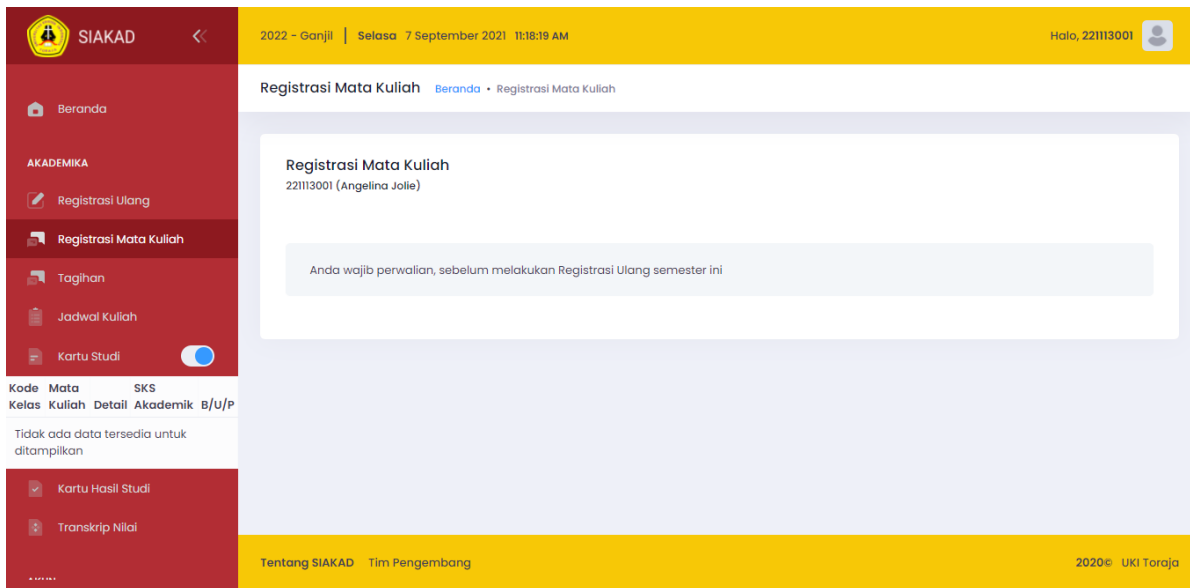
SIAKAD

2022 - Ganjil | Selasa 7 September 2021 11:18:19 AM

Halo, 221113001

Beranda

AKADEMIKA

Registrasi Ulang

Registrasi Mata Kuliah

Tagihan

Jadwal Kuliah

Kartu Studi

| Kode Kelas | Mata Kuliah | Detail | SKS Akademik | B/U/P |
|---|---|---|---|---|
| Tidak ada data tersedia untuk ditampilkan | | | | |

Kartu Hasil Studi

Transkrip Nilai

Registrasi Mata Kuliah Beranda • Registrasi Mata Kuliah

Registrasi Mata Kuliah
221113001 (Angelina Jolie)

Anda wajib perwalian, sebelum melakukan Registrasi Ulang semester ini

Tentang SIAKAD Tim Pengembang

2020© UKI Toraja